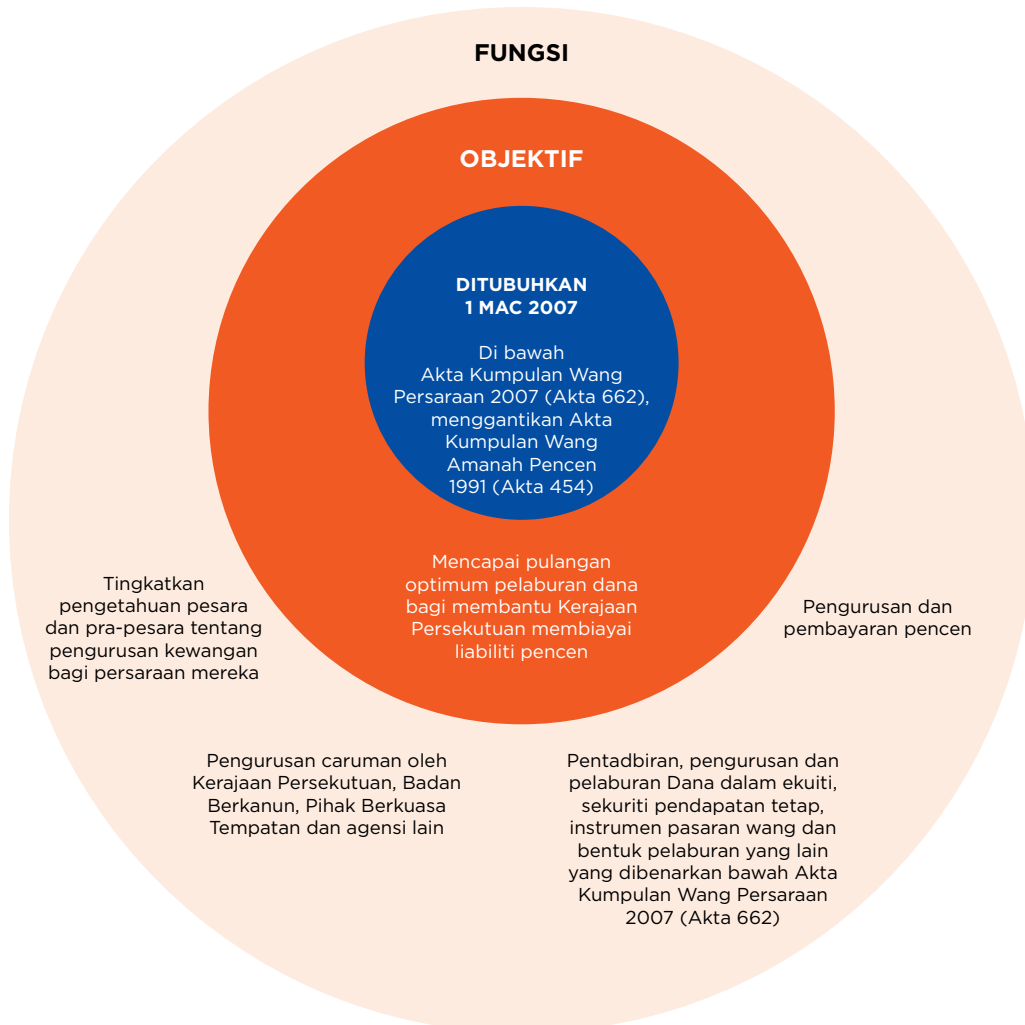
FUNGSI

OBJEKTIF

DITUBUHKAN
1 MAC 2007

Di bawah Akta Kumpulan Wang Persaraan 2007 (Akta 662), menggantikan Akta Kumpulan Wang Amanah Pencen 1991 (Akta 454)

Mencapai pulangan optimum pelaburan dana bagi membantu Kerajaan Persekutuan membiayai liabiliti pencen

Tingkatkan pengetahuan pesara dan pra-pesara tentang pengurusan kewangan bagi persaraan mereka

Pengurusan dan pembayaran pencen

Pengurusan caruman oleh Kerajaan Persekutuan, Badan Berkanun, Pihak Berkuasa Tempatan dan agensi lain

Pentadbiran, pengurusan dan pelaburan Dana dalam ekuiti, sekuriti pendapatan tetap, instrumen pasaran wang dan bentuk pelaburan yang lain yang dibenarkan bawah Akta Kumpulan Wang Persaraan 2007 (Akta 662)